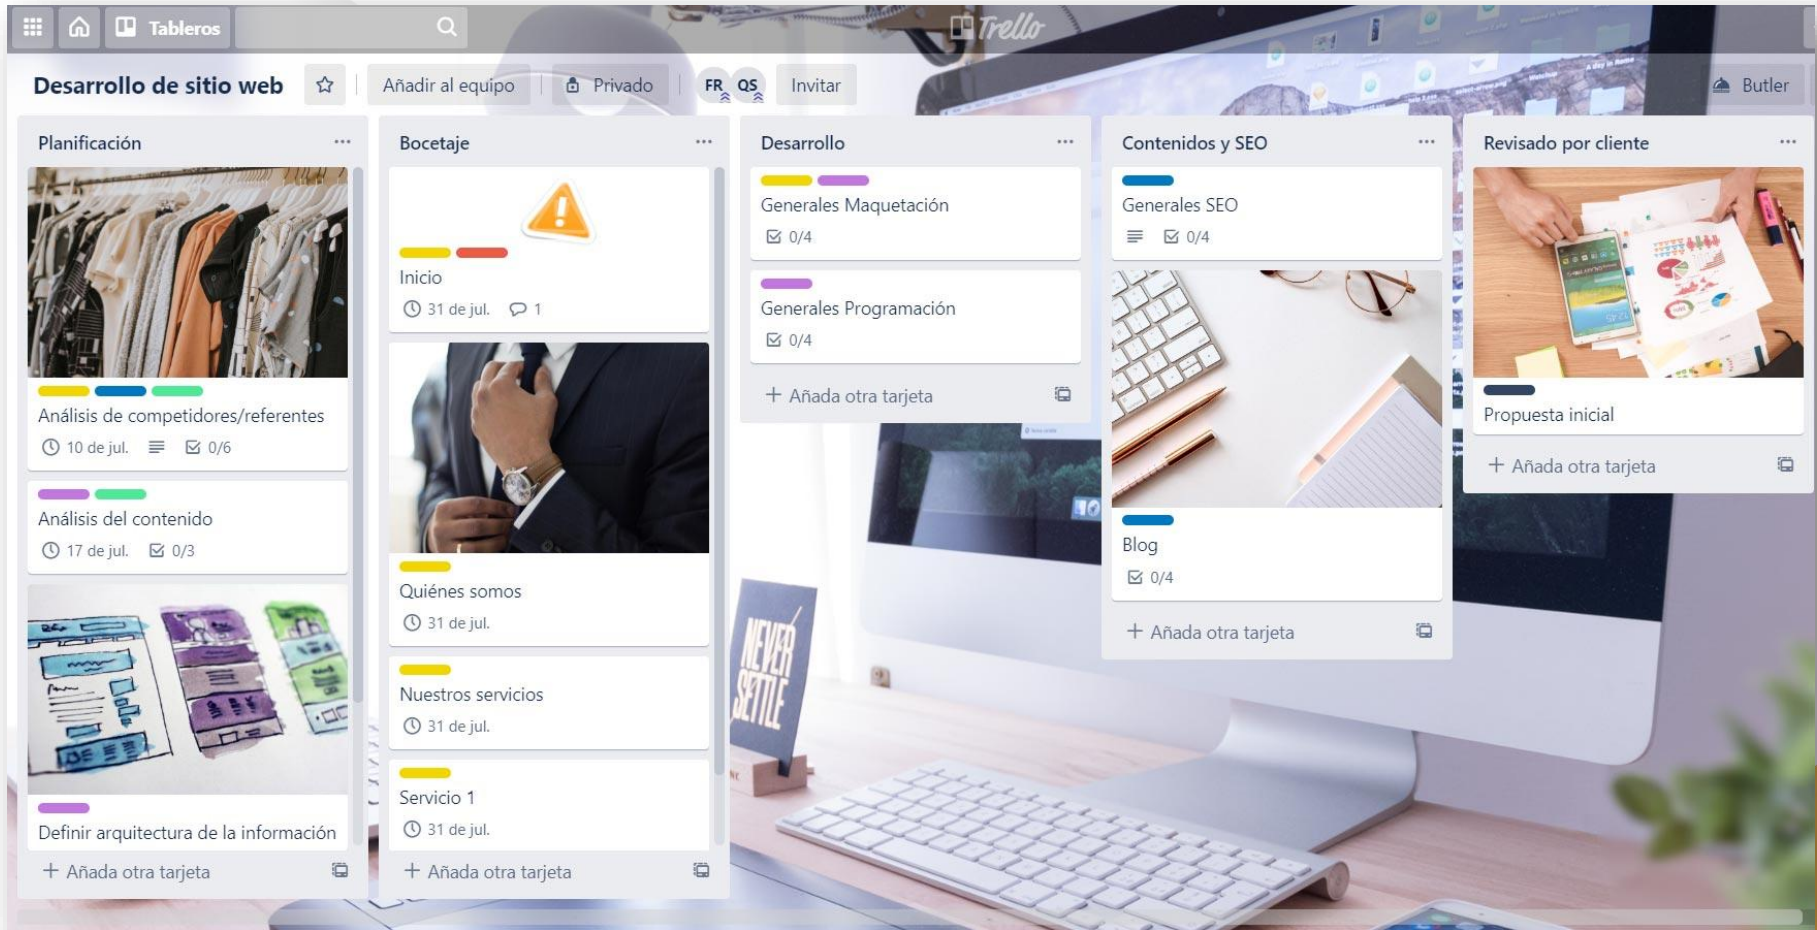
Tableros

Trello

Desarrollo de sitio web

Añadir al equipo

Privado

FR QS

Invitar

Butler

Planificación ...

Análisis de competidores/referentes
10 de jul. 0/6

Análisis del contenido
17 de jul. 0/3

Definir arquitectura de la información

+ Añada otra tarjeta

Bocetaje ...

Inicio
31 de jul. 1

Quiénes somos
31 de jul.

Nuestros servicios
31 de jul.

Servicio 1
31 de jul.

+ Añada otra tarjeta

Desarrollo ...

Generales Maquetación
0/4

Generales Programación
0/4

+ Añada otra tarjeta

Contenidos y SEO ...

Generales SEO
0/4

Blog
0/4

+ Añada otra tarjeta

Revisado por cliente ...

Propuesta inicial

+ Añada otra tarjeta

NEVER SETTLE